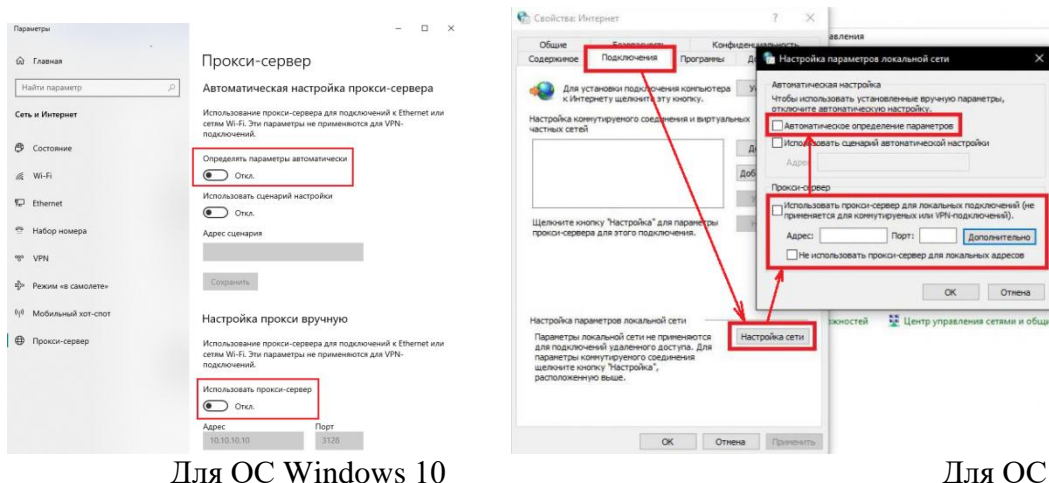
Параметры

– □ ×

Главная

Найти параметр

Сеть и Интернет

Состояние

Wi-Fi

Ethernet

Набор номера

VPN

Режим «в самолете»

Мобильный хот-спот

Прокси-сервер

Прокси-сервер

Автоматическая настройка прокси-сервера

Использование прокси-сервера для подключений к Ethernet или сетям Wi-Fi. Эти параметры не применяются для VPN-подключений.

Определять параметры автоматически

Откл.

Использовать сценарий настройки

Откл.

Адрес сценария

Сохранить

Настройка прокси вручную

Использование прокси-сервера для подключений к Ethernet или сетям Wi-Fi. Эти параметры не применяются для VPN-подключений.

Использовать прокси-сервер

Откл.

Адрес
10.10.10.10

Порт
3128

Свойства: Интернет

? ×

Общие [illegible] Конфиденциальность

Содержимое Подключения Программы Д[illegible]

Для установки подключения компьютера к Интернету щелкните эту кнопку.

У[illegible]

Настройка коммутируемого соединения и виртуальных частных сетей

Д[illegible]

Доб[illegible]

Щелкните кнопку "Настройка" для параметры прокси-сервера для этого подключения.

Настройка параметров локальной сети

Параметры локальной сети не применяются для подключений удаленного доступа. Для параметры коммутируемого соединения щелкните кнопку "Настройка", расположенную выше.

Настройка сети

OK Отмена Применить

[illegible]авления

Настройка параметров локальной сети ×

Автоматическая настройка

Чтобы использовать установленные вручную параметры, отключите автоматическую настройку.

Автоматическое определение параметров

Использовать сценарий автоматической настройки

Адрес

Прокси-сервер

Использовать прокси-сервер для локальных подключений (не применяется для коммутируемых или VPN-подключений).

Адрес: Порт: Дополнительно

Не использовать прокси-сервер для локальных адресов

OK Отмена

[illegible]жностей Центр управления сетями и общ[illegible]

Для ОС Windows 10

Для ОС